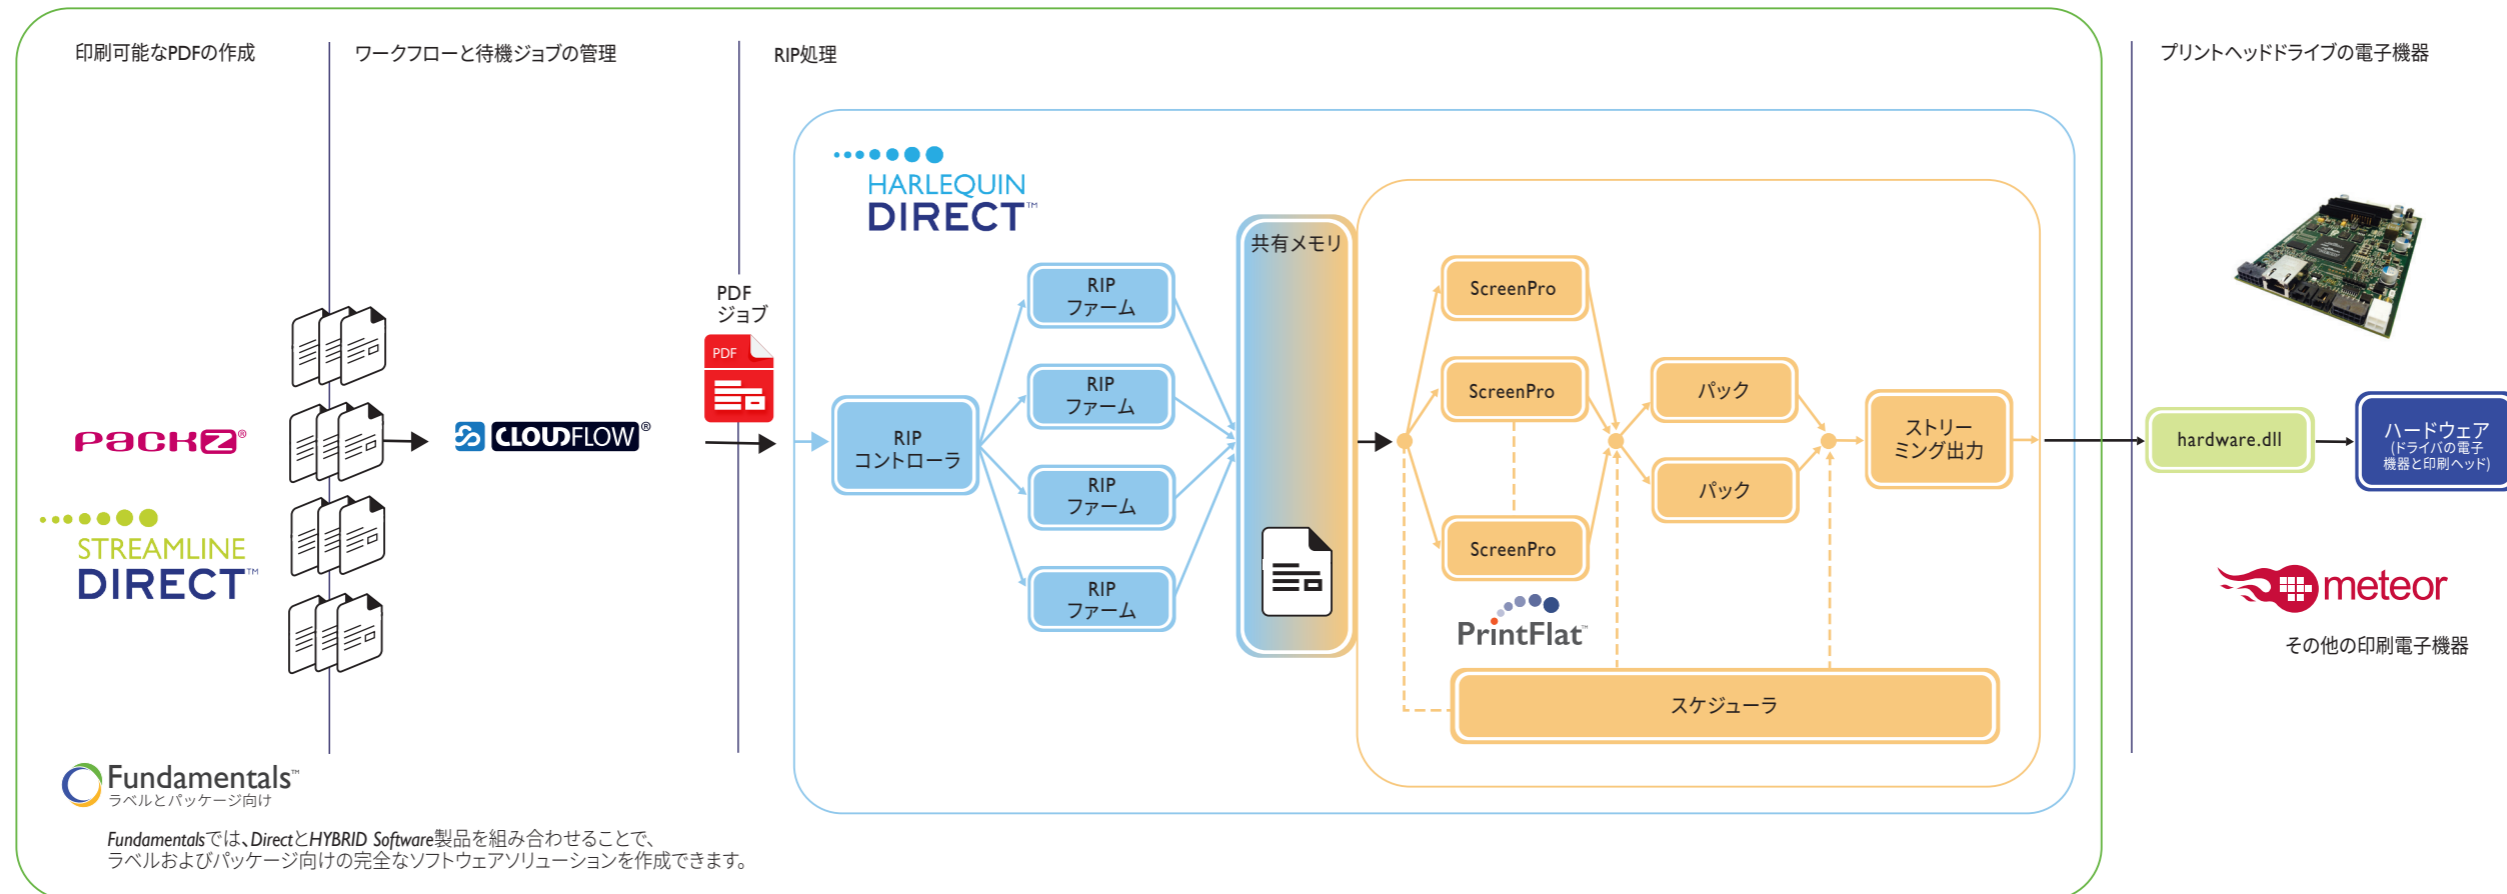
印刷可能なPDFの作成

ワークフローと待機ジョブの管理

RIP処理

プリントヘッドドライブの電子機器

PACKZ®

STREAMLINE DIRECT™

CLOUDFLOW®

PDF ジョブ

PDF

HARLEQUIN DIRECT™

RIP コントローラ

RIP ファーム

RIP ファーム

RIP ファーム

RIP ファーム

共有メモリ

ScreenPro

ScreenPro

ScreenPro

PrintFlat™

パック

パック

ストリーミング出力

スケジューラ

hardware.dll

ハードウェア (ドライバの電子機器と印刷ヘッド)

meteor

その他の印刷電子機器

Fundamentals™ ラベルとパッケージ向け

FundamentalsではDirectとHYBRID Software製品を組み合わせることで、ラベルおよびパッケージ向けの完全なソフトウェアソリューションを作成できます。